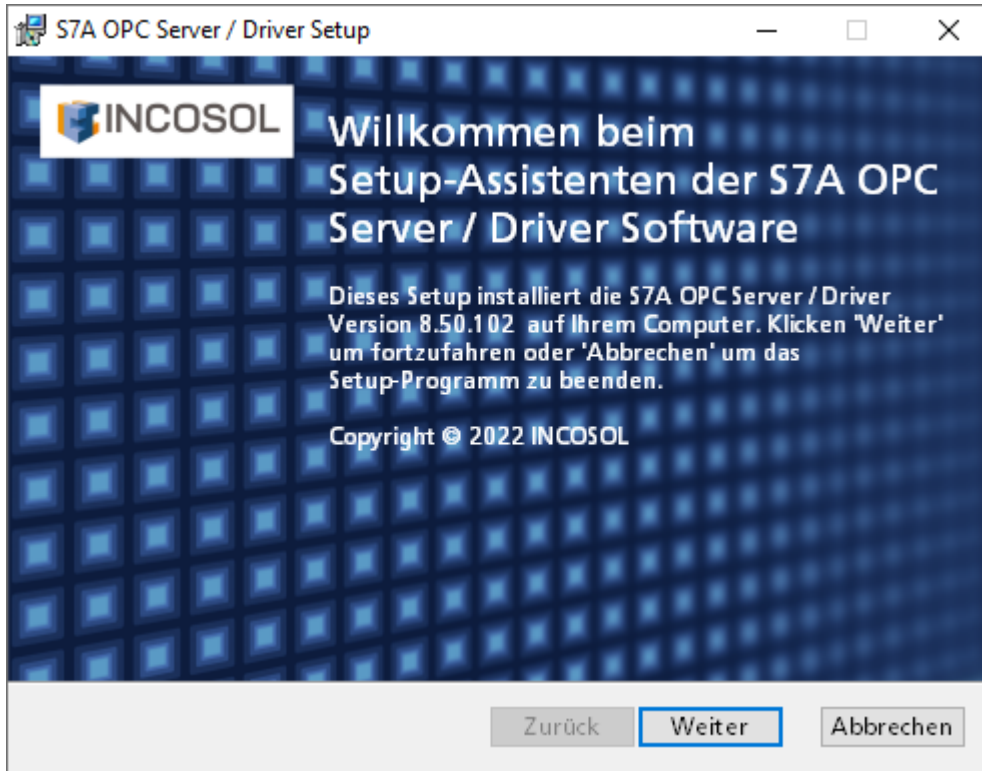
S7A OPC Server / Driver Setup

INCOSOL

Willkommen beim Setup-Assistenten der S7A OPC Server / Driver Software

Dieses Setup installiert die S7A OPC Server / Driver Version 8.50.102 auf Ihrem Computer. Klicken 'Weiter' um fortzufahren oder 'Abbrechen' um das Setup-Programm zu beenden.

Copyright © 2022 INCOSOL

Zurück Weiter Abbrechen